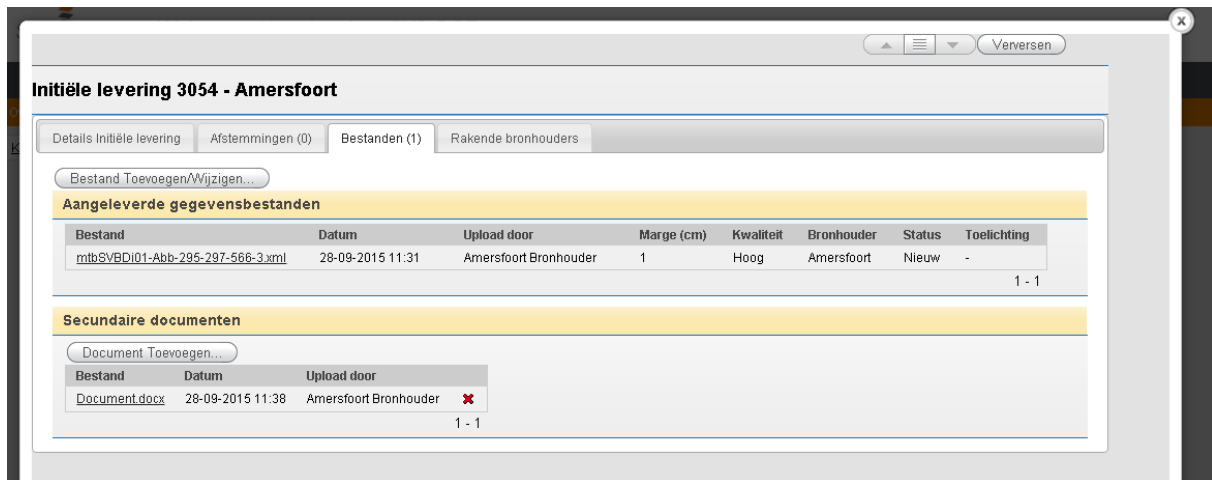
Verversen

Initiële levering 3054 - Amersfoort

Details Initiële levering | Afstemmingen (0) | Bestanden (1) | Rakende bronhouders

Bestand Toevoegen/Wijzigen...

Aangeleverde gegevensbestanden

| Bestand | Datum | Upload door | Marge (cm) | Kwaliteit | Bronhouder | Status | Toelichting |
|---|---|---|---|---|---|---|---|
| mtbSVBDi01-Abb-295-297-566-3.xml | 28-09-2015 11:31 | Amersfoort Bronhouder | 1 | Hoog | Amersfoort | Nieuw | - |

1 - 1

Secundaire documenten

Document Toevoegen...

| Bestand | Datum | Upload door | |
|---|---|---|---|
| Document.docx | 28-09-2015 11:38 | Amersfoort Bronhouder | ✖ |

1 - 1